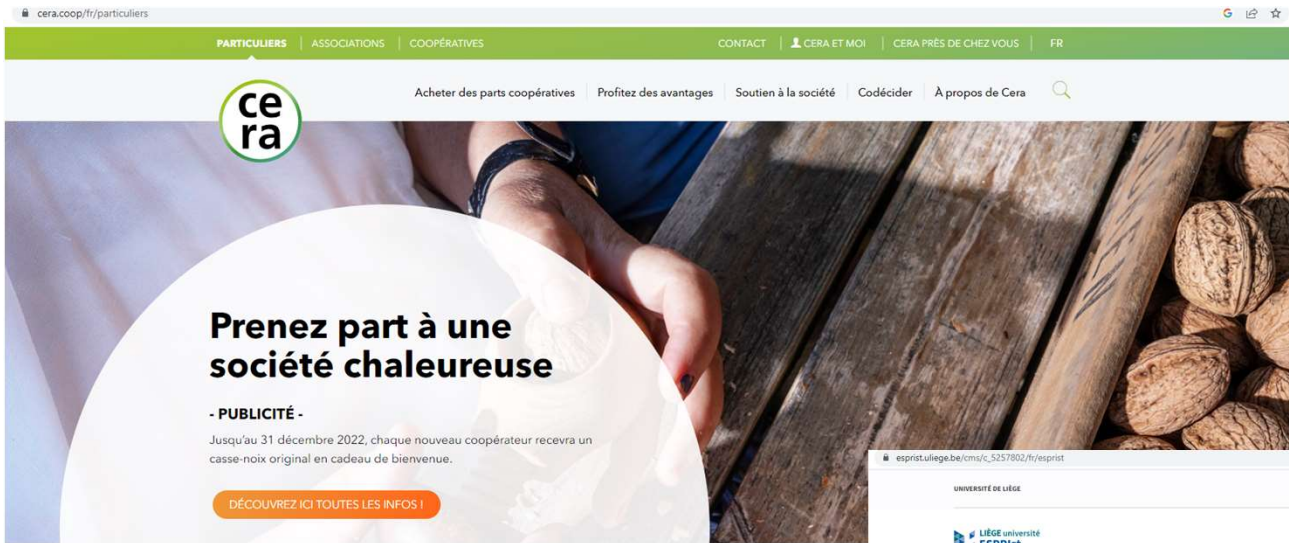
cera.coop/fr/particuliers

PARTICULIERS | ASSOCIATIONS | COOPÉRATIVES

CONTACT | CERA ET MOI | CERA PRÈS DE CHEZ VOUS | FR

ce
ra

Acheter des parts coopératives | Profitez des avantages | Soutien à la société | Codécider | À propos de Cera

Prenez part à une société chaleureuse

- PUBLICITÉ -

Jusqu'au 31 décembre 2022, chaque nouveau coopérateur recevra un casse-noix original en cadeau de bienvenue.

DÉCOUVREZ ICI TOUTES LES INFOS !

esprist.uliege.be/cms/c_5257802/fr/esprist

UNIVERSITÉ DE LIÈGE

LIÈGE université
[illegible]